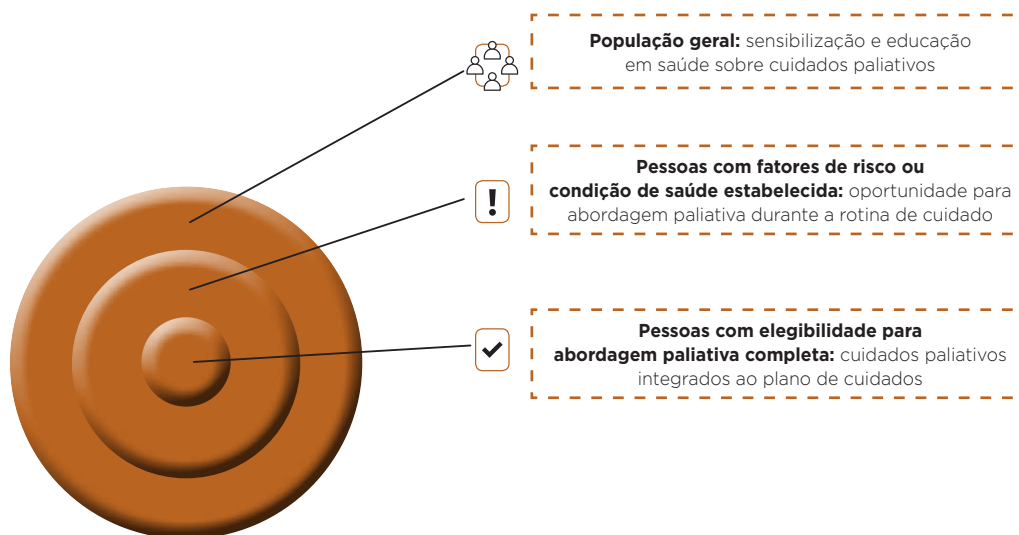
**População geral:** sensibilização e educação em saúde sobre cuidados paliativos

!

**Pessoas com fatores de risco ou condição de saúde estabelecida:** oportunidade para abordagem paliativa durante a rotina de cuidado

**Pessoas com elegibilidade para abordagem paliativa completa:** cuidados paliativos integrados ao plano de cuidados